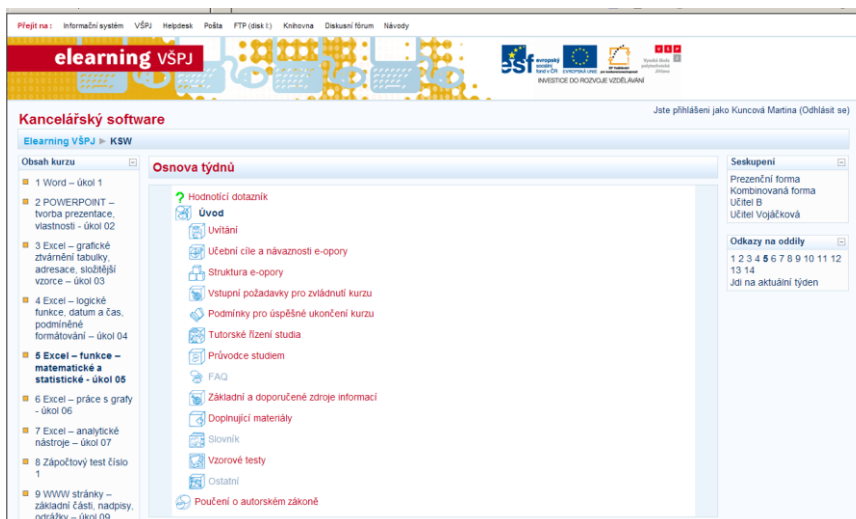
Přejít na : Informační systém VŠPJ Helpdesk Pošta FTP (disk I:) Knihovna Diskusní fórum Návody

elearning VŠPJ

esf evropský sociální fond v ČR EVROPSKÁ UNIE OP Vzdělávání pro konkurenceschopnost Vysoká škola polytechnická Jihlava
INVESTICE DO ROZVOJE VZDĚLÁVÁNÍ

Kancelářský software

Jste přihlášeni jako Kuncová Martina (Odhlásit se)

Elearning VŠPJ ▶ KSW

Obsah kurzu

1 Word – úkol 1
2 POWERPOINT – tvorba prezentace, vlastnosti - úkol 02
3 Excel – grafické ztvárnění tabulky, adresace, složitější vzorce – úkol 03
4 Excel – logické funkce, datum a čas, podmíněné formátování – úkol 04
5 Excel – funkce – matematické a statistické - úkol 05
6 Excel – práce s grafy - úkol 06
7 Excel – analytické nástroje – úkol 07
8 Zápočtový test číslo 1
9 WWW stránky – základní části, nadpisy, odrážky – úkol 09

Osnova týdnů

Hodnotící dotazník
Úvod
Uvítání
Učební cíle a návaznosti e-opory
Struktura e-opory
Vstupní požadavky pro zvládnutí kurzu
Podmínky pro úspěšné ukončení kurzu
Tutorské řízení studia
Průvodce studiem
FAQ
Základní a doporučené zdroje informací
Doplnující materiály
Slovník
Vzorové testy
Ostatní
Poučení o autorském zákoně

Seskupení
Prezenční forma
Kombinovaná forma
Učitel B
Učitel Vojáčková

Odkazy na oddíly
1 2 3 4 5 6 7 8 9 10 11 12 13 14
Jdi na aktuální týden